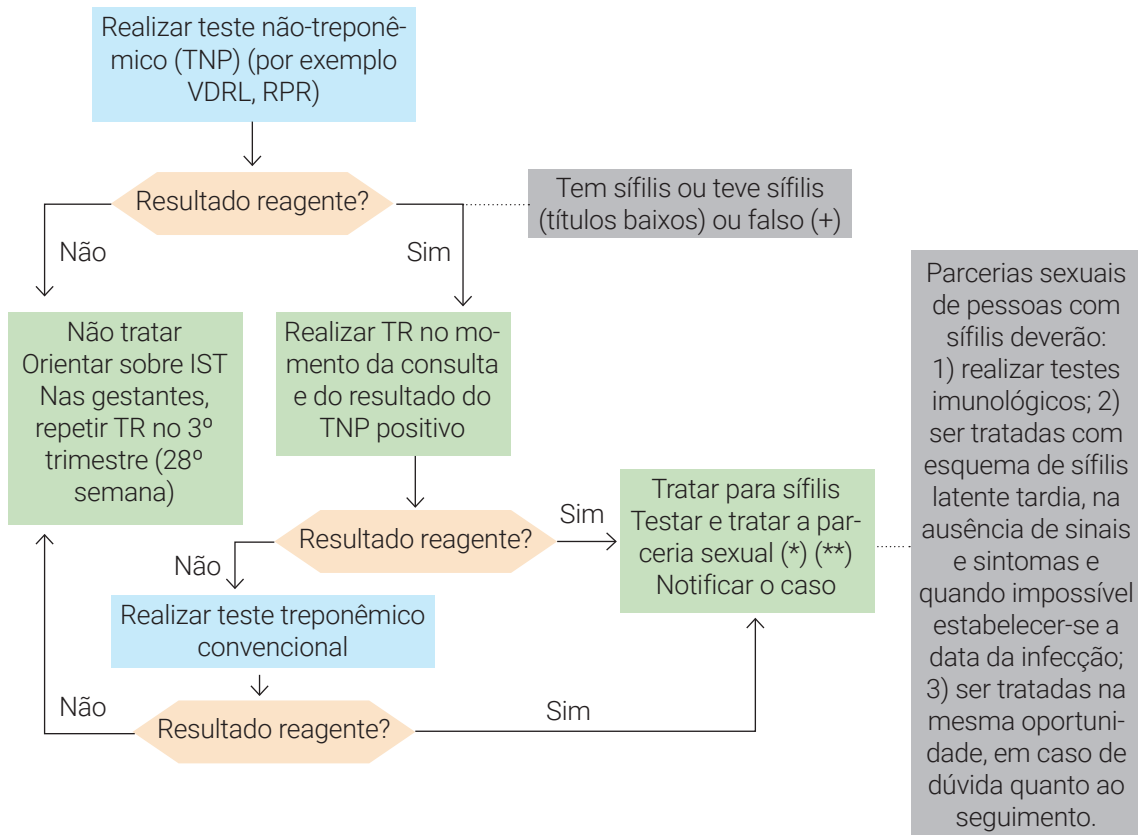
Realizar teste não-treponêmico (TNP) (por exemplo VDRL, RPR)

Resultado reagente?

Tem sífilis ou teve sífilis (títulos baixos) ou falso (+)

Não

Sim

Não tratar
Orientar sobre IST
Nas gestantes, repetir TR no 3º trimestre (28º semana)

Realizar TR no momento da consulta e do resultado do TNP positivo

Resultado reagente?

Sim

Não

Tratar para sífilis
Testar e tratar a parceria sexual (*) (**)
Notificar o caso

Parcerias sexuais de pessoas com sífilis deverão: 1) realizar testes imunológicos; 2) ser tratadas com esquema de sífilis latente tardia, na ausência de sinais e sintomas e quando impossível estabelecer-se a data da infecção; 3) ser tratadas na mesma oportunidade, em caso de dúvida quanto ao seguimento.

Realizar teste treponêmico convencional

Não

Resultado reagente?

Sim